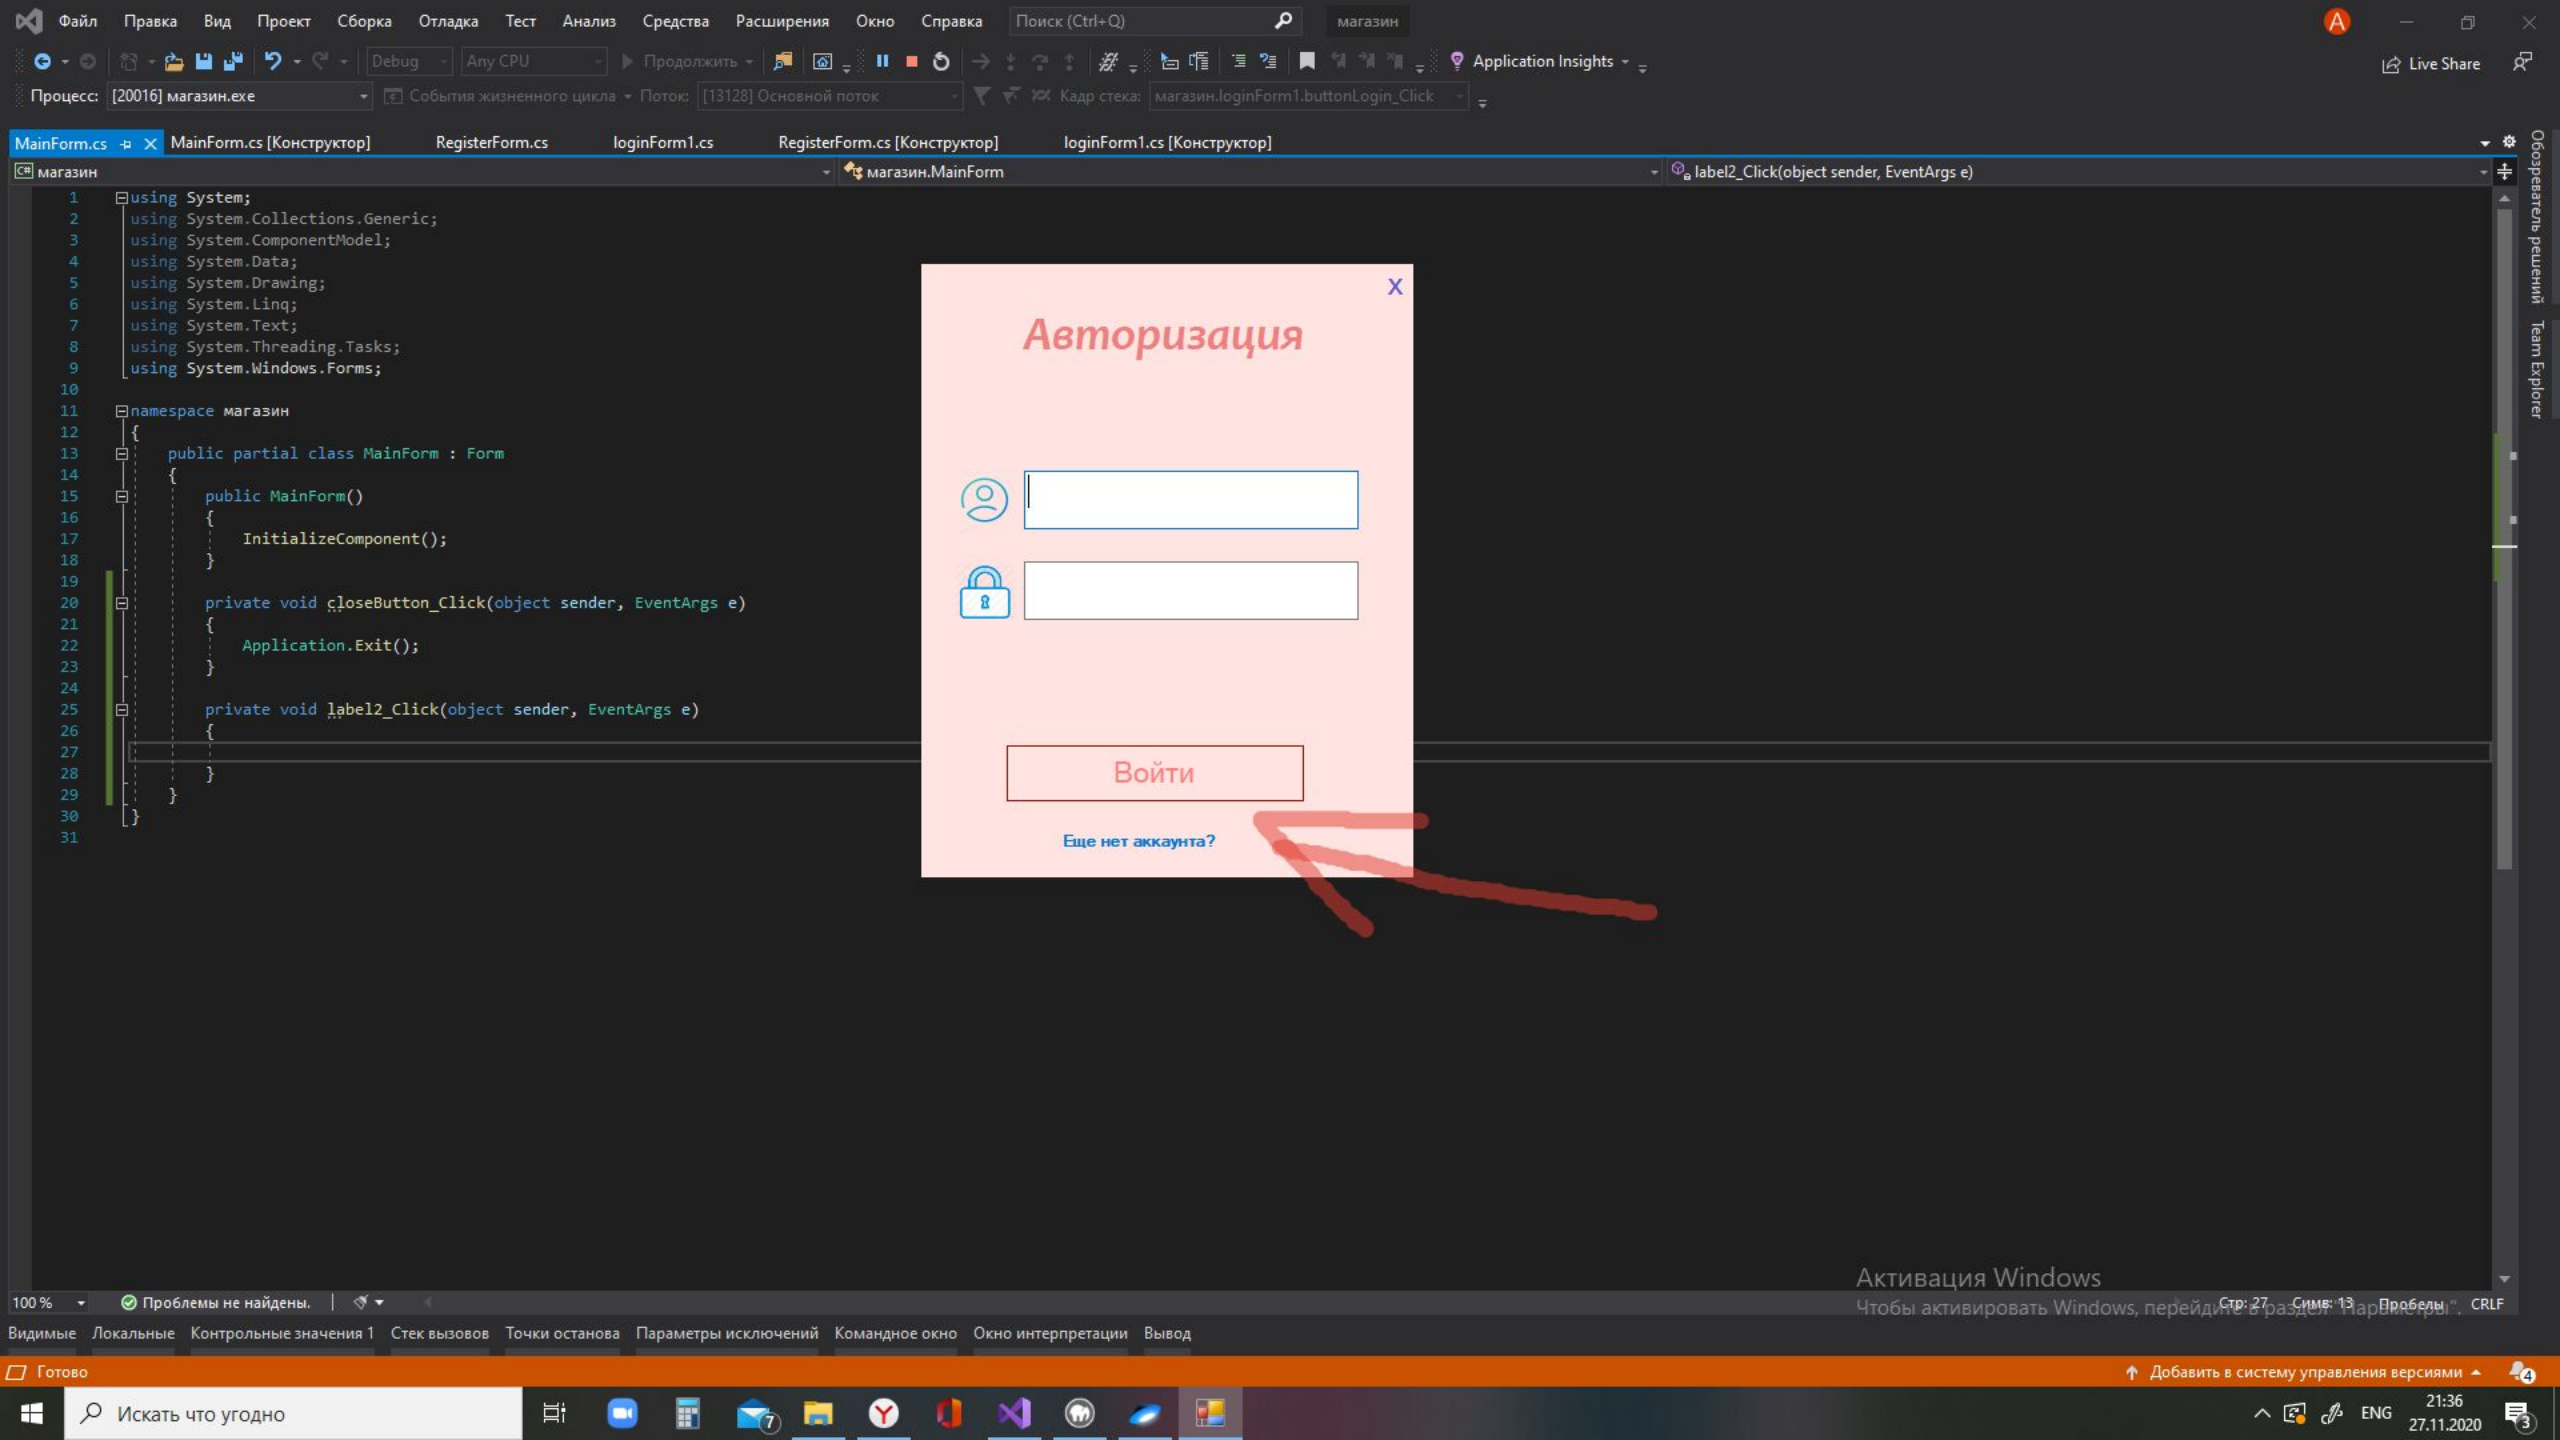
Файл Правка Вид Проект Сборка Отладка Тест Анализ Средства Расширения Окно Справка Поиск (Ctrl+Q) магазин

Debug Any CPU Продолжить Application Insights Live Share

Процесс: [20016] магазин.exe События жизненного цикла Поток: [13128] Основной поток Кадр стека: магазин.loginForm1.buttonLogin_Click

MainForm.cs MainForm.cs [Конструктор] RegisterForm.cs loginForm1.cs RegisterForm.cs [Конструктор] loginForm1.cs [Конструктор]

магазин магазин.MainForm label2_Click(object sender, EventArgs e)

```
1  using System;
2  using System.Collections.Generic;
3  using System.ComponentModel;
4  using System.Data;
5  using System.Drawing;
6  using System.Linq;
7  using System.Text;
8  using System.Threading.Tasks;
9  using System.Windows.Forms;
10
11 namespace магазин
12 {
13     public partial class MainForm : Form
14     {
15         public MainForm()
16         {
17             InitializeComponent();
18         }
19
20         private void closeButton_Click(object sender, EventArgs e)
21         {
22             Application.Exit();
23         }
24
25         private void label2_Click(object sender, EventArgs e)
26         {
27
28         }
29     }
30 }
31
```

X
Авторизация

Войти

Еще нет аккаунта?

Обозреватель решений Team Explorer

Активация Windows
Чтобы активировать Windows, перейдите в раздел "Параметры".

100 % Проблемы не найдены. Стр: 27 Симв: 13 Пробелы CRLF

Видимые Локальные Контрольные значения 1 Стек вызовов Точки останова Параметры исключений Командное окно Окно интерпретации Вывод

Готово Добавить в систему управления версиями

Искать что угодно ENG 21:36 27.11.2020